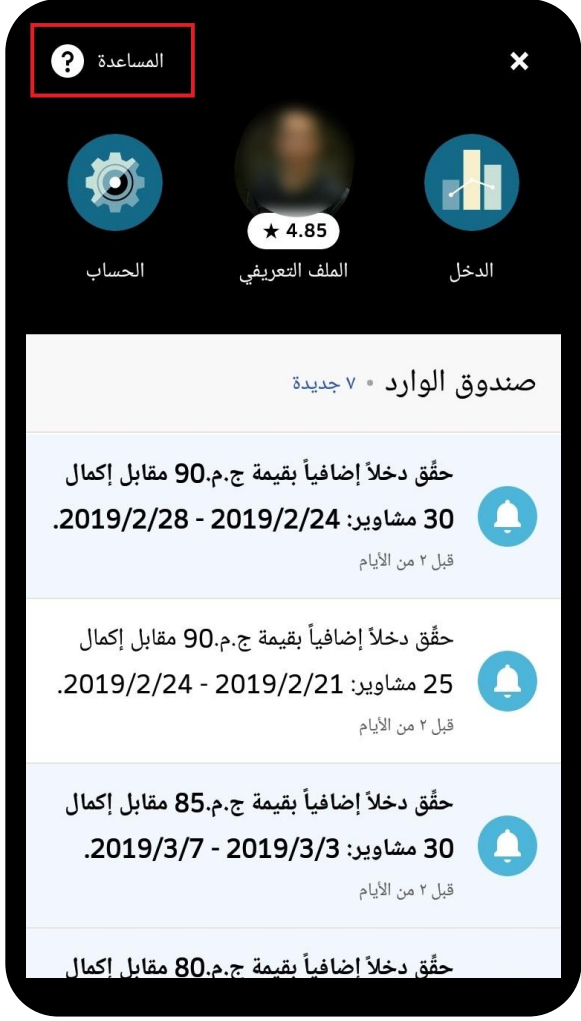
المساعدة

الدخل

4.85 ★
الملف التعريفي

الحساب

صندوق الوارد • ٧ جديدة

حقّق دخلاً إضافياً بقيمة ج.م.90 مقابل إكمال 30 مشاوير: 2019/2/24 - 2019/2/28.
قبل ٢ من الأيام

حقّق دخلاً إضافياً بقيمة ج.م.90 مقابل إكمال 25 مشاوير: 2019/2/21 - 2019/2/24.
قبل ٢ من الأيام

حقّق دخلاً إضافياً بقيمة ج.م.85 مقابل إكمال 30 مشاوير: 2019/3/3 - 2019/3/7.
قبل ٢ من الأيام

حقّق دخلاً إضافياً بقيمة ج.م.80 مقابل إكمال